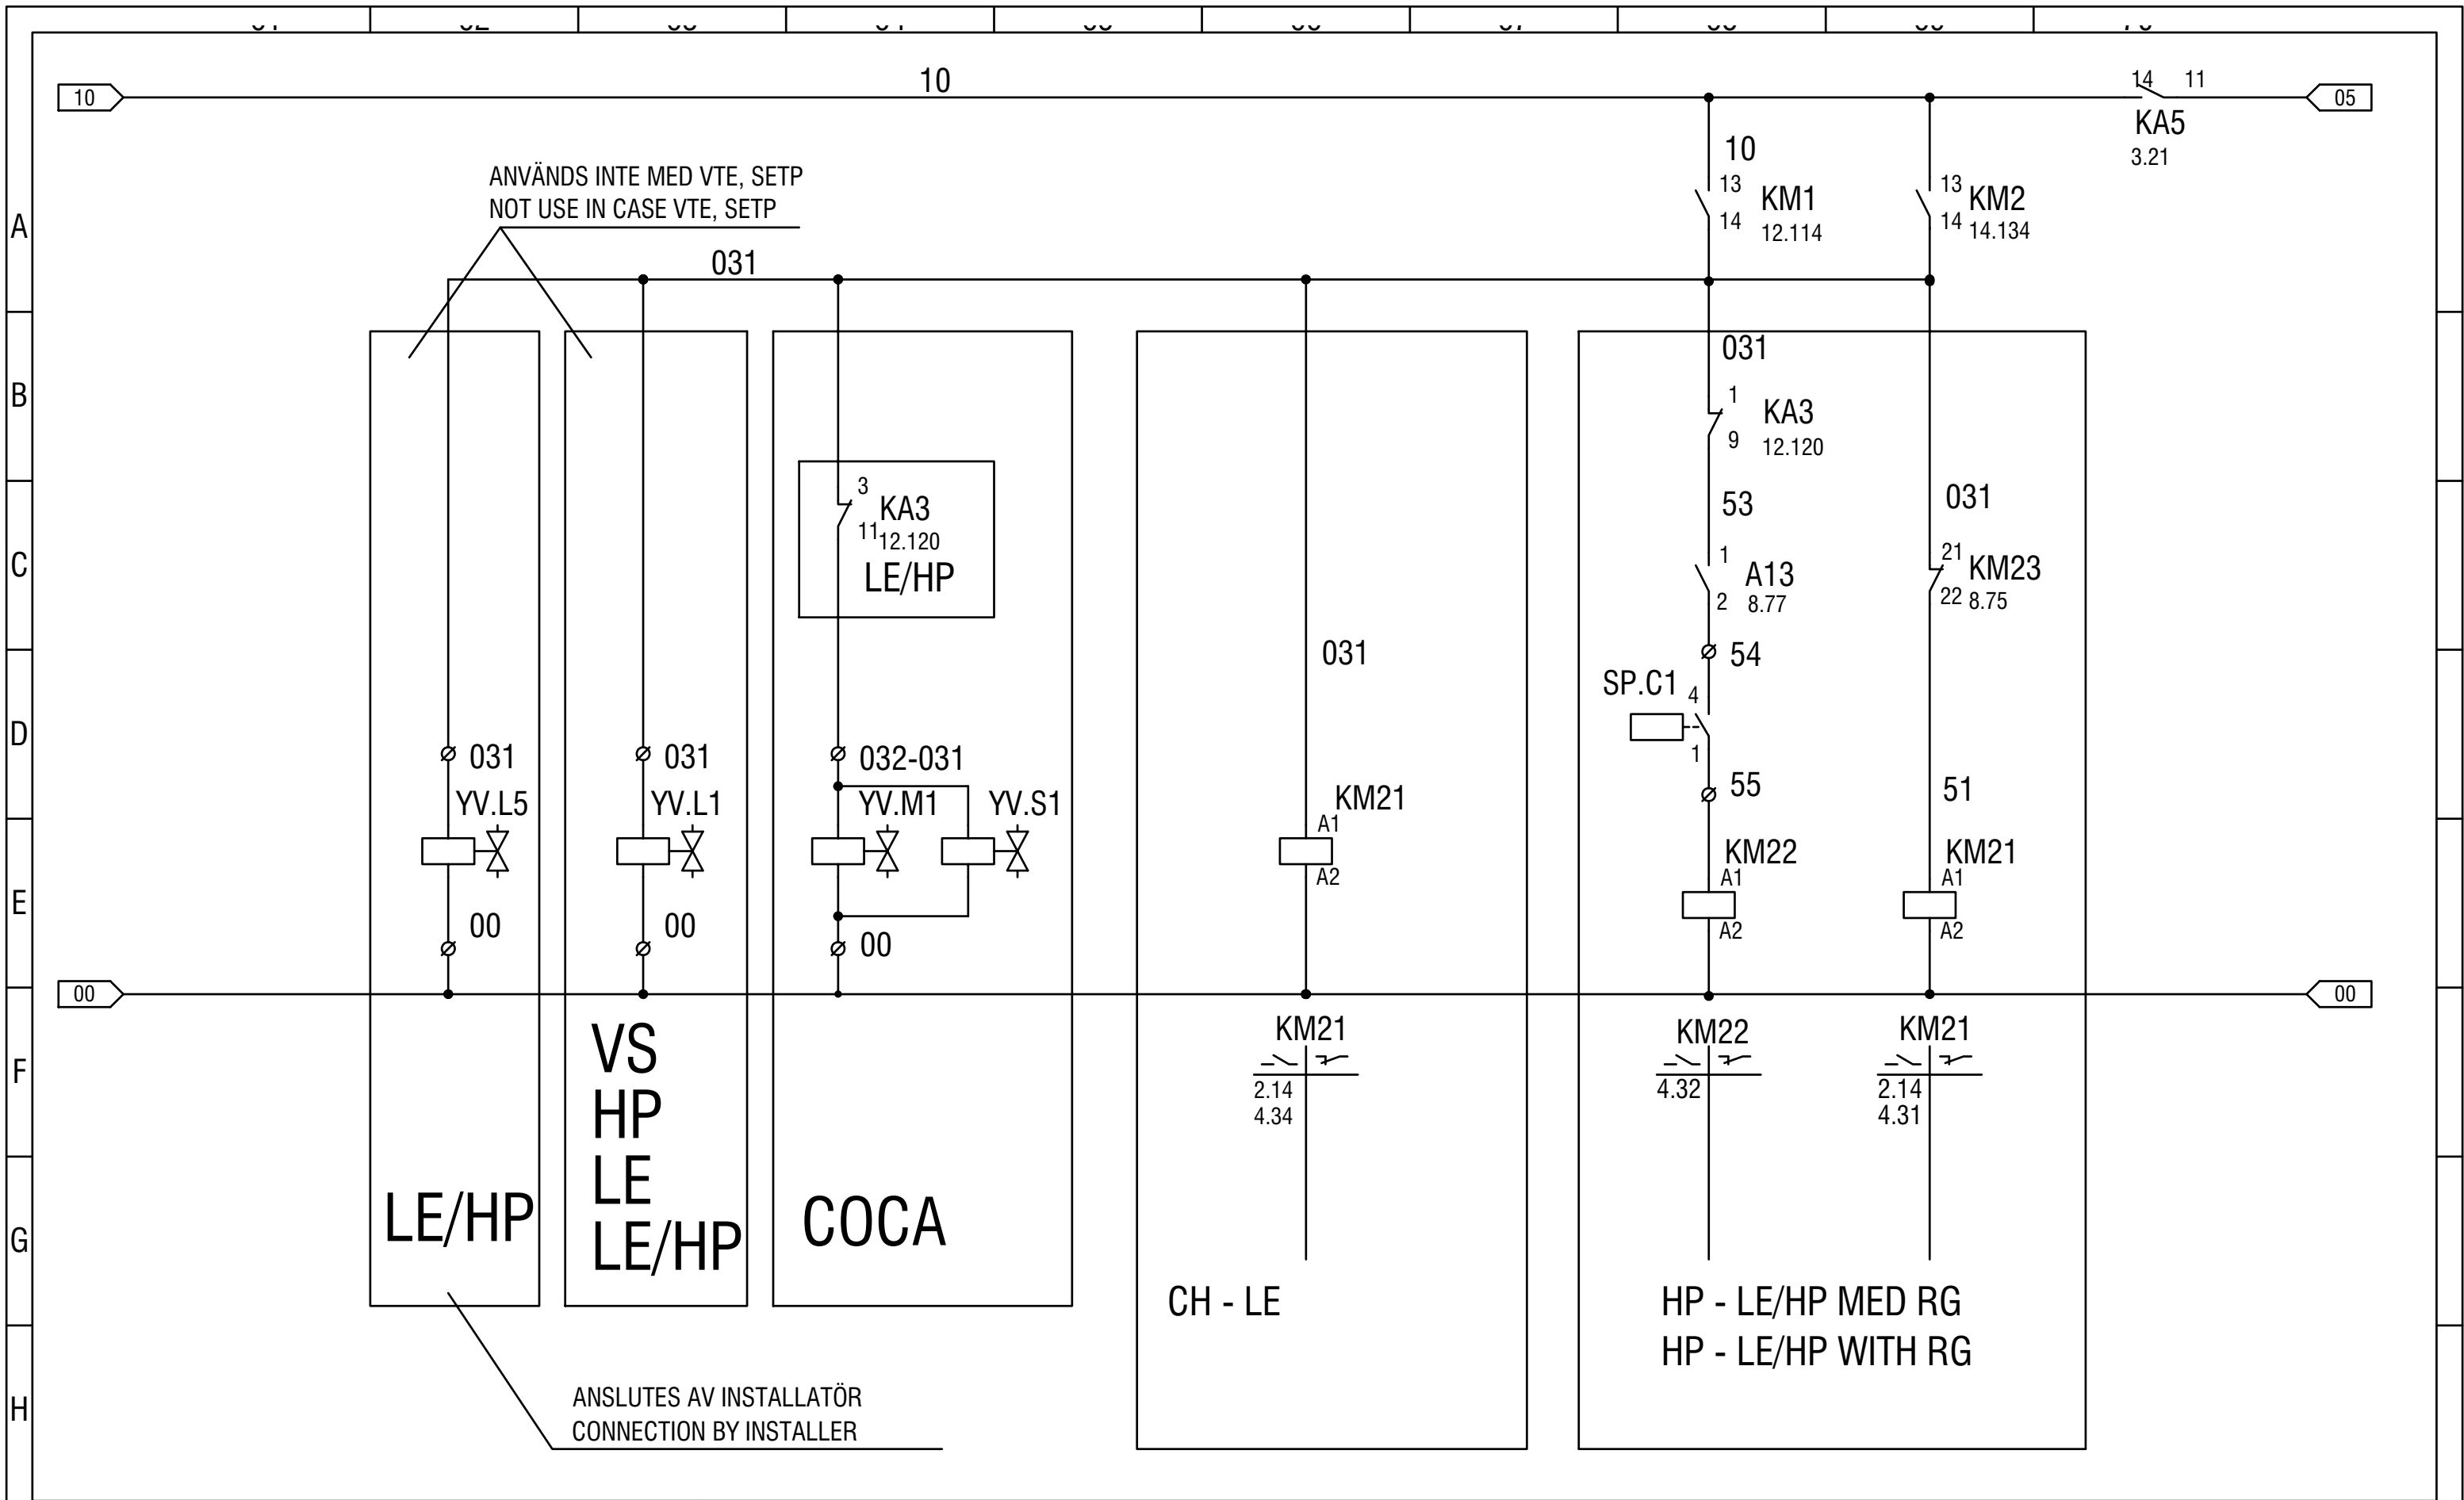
10
10
14 11
05
KA5
3.21
10
13
14
KM1
12.114
13
14
KM2
14.134
ANVÄNDS INTE MED VTE, SETP
NOT USE IN CASE VTE, SETP
A
031
B
031
1
9
KA3
12.120
3
11
KA3
12.120
LE/HP
53
031
C
1
2
A13
8.77
21
22
KM23
8.75
031
54
SP.C1
4
1
D
031
YV.L5
031
YV.L1
032-031
YV.M1
YV.S1
55
51
KM21
A1
A2
KM22
A1
A2
KM21
A1
A2
E
00
00
00
00
00
F
KM21
2.14
4.34
KM22
4.32
KM21
2.14
4.31
VS
HP
LE
LE/HP
G
LE/HP
COCA
CH - LE
HP - LE/HP MED RG
HP - LE/HP WITH RG
H
ANSLUTES AV INSTALLATÖR
CONNECTION BY INSTALLER